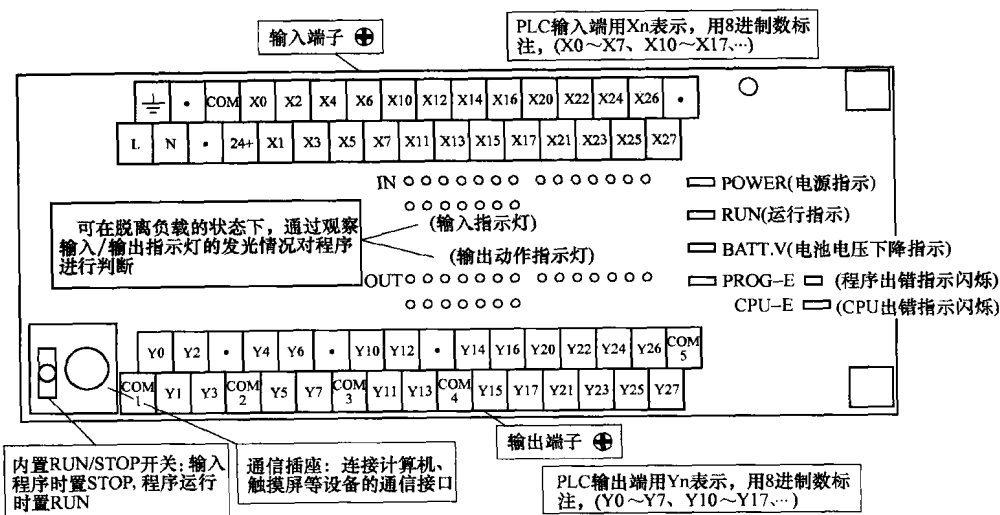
输入端子 ⊕

PLC输入端用Xn表示，用8进制数标注，（X0～X7、X10～X17､…）

| ⏚ | • | COM | X0 | X2 | X4 | X6 | X10 | X12 | X14 | X16 | X20 | X22 | X24 | X26 | • |
|---|---|---|---|---|---|---|---|---|---|---|---|---|---|---|---|

| L | N | • | 24+ | X1 | X3 | X5 | X7 | X11 | X13 | X15 | X17 | X21 | X23 | X25 | X27 |
|---|---|---|---|---|---|---|---|---|---|---|---|---|---|---|---|

IN

（输入指示灯）

可在脱离负载的状态下，通过观察输入/输出指示灯的发光情况对程序进行判断

（输出动作指示灯）

OUT

POWER(电源指示)
RUN(运行指示)
BATT.V(电池电压下降指示)
PROG-E （程序出错指示闪烁）
CPU-E （CPU出错指示闪烁）

| Y0 | Y2 | • | Y4 | Y6 | • | Y10 | Y12 | • | Y14 | Y16 | Y20 | Y22 | Y24 | Y26 | COM 5 |
|---|---|---|---|---|---|---|---|---|---|---|---|---|---|---|---|

| COM 1 | Y1 | Y3 | COM 2 | Y5 | Y7 | COM 3 | Y11 | Y13 | COM 4 | Y15 | Y17 | Y21 | Y23 | Y25 | Y27 |
|---|---|---|---|---|---|---|---|---|---|---|---|---|---|---|---|

输出端子 ⊕

内置RUN/STOP开关：输入程序时置STOP，程序运行时置RUN

通信插座：连接计算机、触摸屏等设备的通信接口

PLC输出端用Yn表示，用8进制数标注，（Y0～Y7、Y10～Y17､…）